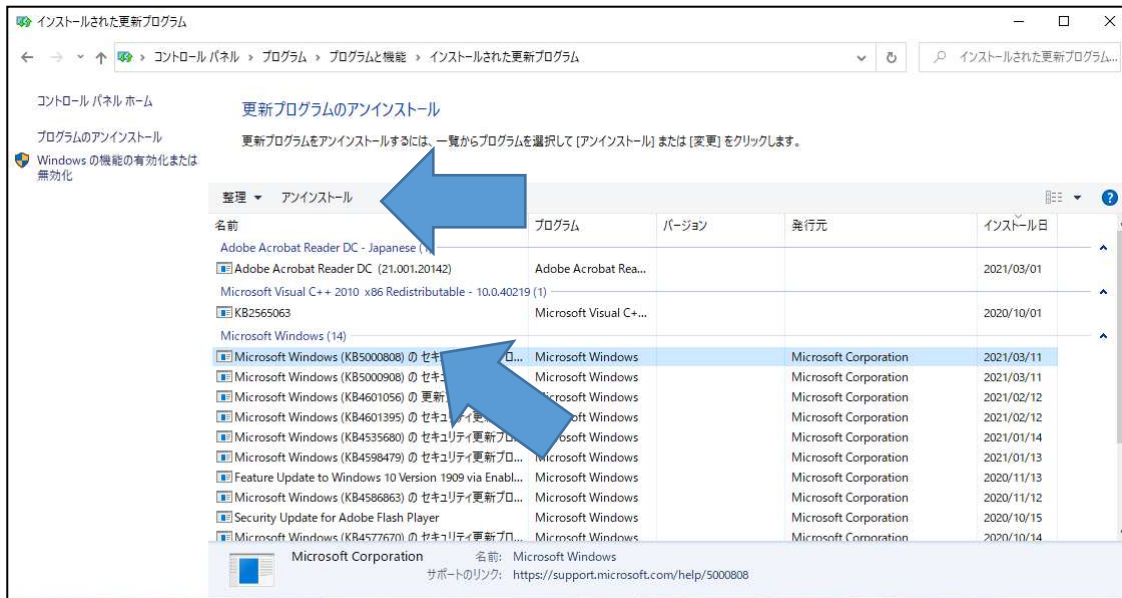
インストールされた更新プログラム

コントロール パネル › プログラム › プログラムと機能 › インストールされた更新プログラム

インストールされた更新プログラム...

コントロール パネル ホーム

プログラムのアンインストール

Windows の機能の有効化または無効化

更新プログラムのアンインストール

更新プログラムをアンインストールするには、一覧からプログラムを選択して [アンインストール] または [変更] をクリックします。

整理 ▾ アンインストール

| 名前 | プログラム | バージョン | 発行元 | インストール日 |
|---|---|---|---|---|
| Adobe Acrobat Reader DC - Japanese (1) | | | | |
| Adobe Acrobat Reader DC (21.001.20142) | Adobe Acrobat Rea... | | | 2021/03/01 |
| Microsoft Visual C++ 2010 x86 Redistributable - 10.0.40219 (1) | | | | |
| KB2565063 | Microsoft Visual C+... | | | 2020/10/01 |
| Microsoft Windows (14) | | | | |
| Microsoft Windows (KB5000808) の セキ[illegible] | Microsoft Windows | | Microsoft Corporation | 2021/03/11 |
| Microsoft Windows (KB5000908) の セキ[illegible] | Microsoft Windows | | Microsoft Corporation | 2021/03/11 |
| Microsoft Windows (KB4601056) の 更新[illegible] | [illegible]rosoft Windows | | Microsoft Corporation | 2021/02/12 |
| Microsoft Windows (KB4601395) の セキュリティ更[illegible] | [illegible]oft Windows | | Microsoft Corporation | 2021/02/12 |
| Microsoft Windows (KB4535680) の セキュリティ更新プロ... | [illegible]rosoft Windows | | Microsoft Corporation | 2021/01/14 |
| Microsoft Windows (KB4598479) の セキュリティ更新プロ... | Microsoft Windows | | Microsoft Corporation | 2021/01/13 |
| Feature Update to Windows 10 Version 1909 via Enabl... | Microsoft Windows | | Microsoft Corporation | 2020/11/13 |
| Microsoft Windows (KB4586863) の セキュリティ更新プロ... | Microsoft Windows | | Microsoft Corporation | 2020/11/12 |
| Security Update for Adobe Flash Player | Microsoft Windows | | Microsoft Corporation | 2020/10/15 |
| Microsoft Windows (KB4577670) の セキュリティ更新プロ... | Microsoft Windows | | Microsoft Corporation | 2020/10/14 |

Microsoft Corporation 名前: Microsoft Windows
サポートのリンク: https://support.microsoft.com/help/5000808